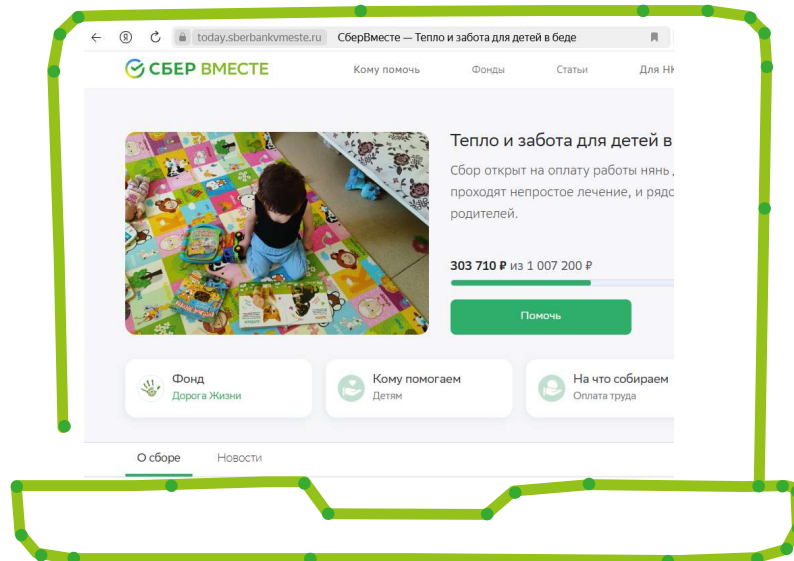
today.sberbankvmeste.ru СберВместе — Тепло и забота для детей в беде

СБЕР ВМЕСТЕ Кому помочь Фонды Статьи Для НК

Тепло и забота для детей в

Сбор открыт на оплату работы нянь, проходят непростое лечение, и рядо родителей.

303 710 ₽ из 1 007 200 ₽

Помочь

Фонд
Дорога Жизни

Кому помогаем
Детям

На что собираем
Оплата труда

О сборе Новости